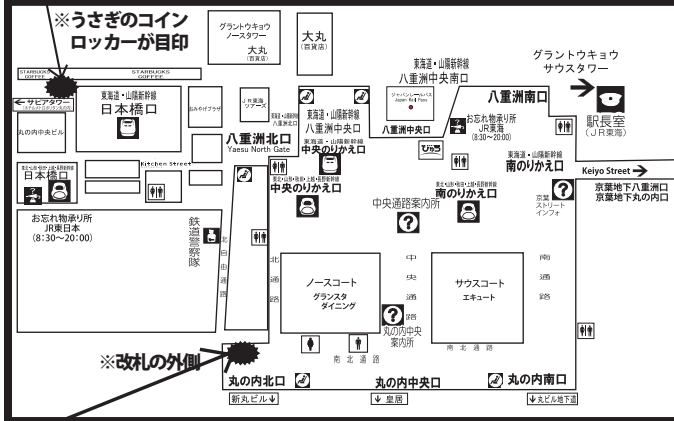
※うさぎのコインロッカーが目印

グラントウキョウノースタワー

大丸
大丸（百貨店）

STARBUCKS COFFEE
STARBUCKS COFFEE

← サピアタワー

丸の内中央ビル

東海道・山陽新幹線
日本橋口

おみやげプラザ

J R東海ツアーズ

東海道・山陽新幹線
八重洲中央南口

ジャパンレールパス Japan Rail Pass

グラントウキョウサウスタワー

八重洲南口

駅長室（ＪＲ東海）

東海道・山陽新幹線
日本橋口

Kitchen Street

東海道・山陽新幹線
八重洲中央口

八重洲中口

お忘れ物承り所
JR東海
(8:30～20:00)

八重洲北口
Yaesu North Gate

中央のりかえ口

東海道・山陽新幹線
南のりかえ口

Keiyo Street →

京葉地下八重洲口
京葉地下丸の内口

京葉ストリートインフォ

お忘れ物承り所
JR東日本
(8:30～20:00)

鉄道警察隊

北自由通路

中央通路案内所

南のりかえ口

北通路

中央通路

南通路

ノースコート
グランスタ
ダイニング

サウスコート
エキュート

丸の内中央案内所

南北通路

南北通路

※改札の外側

丸の内北口

丸の内中央口

丸の内南口

新丸ビル ↓

↓ 皇居

↓ 丸ビル地下道